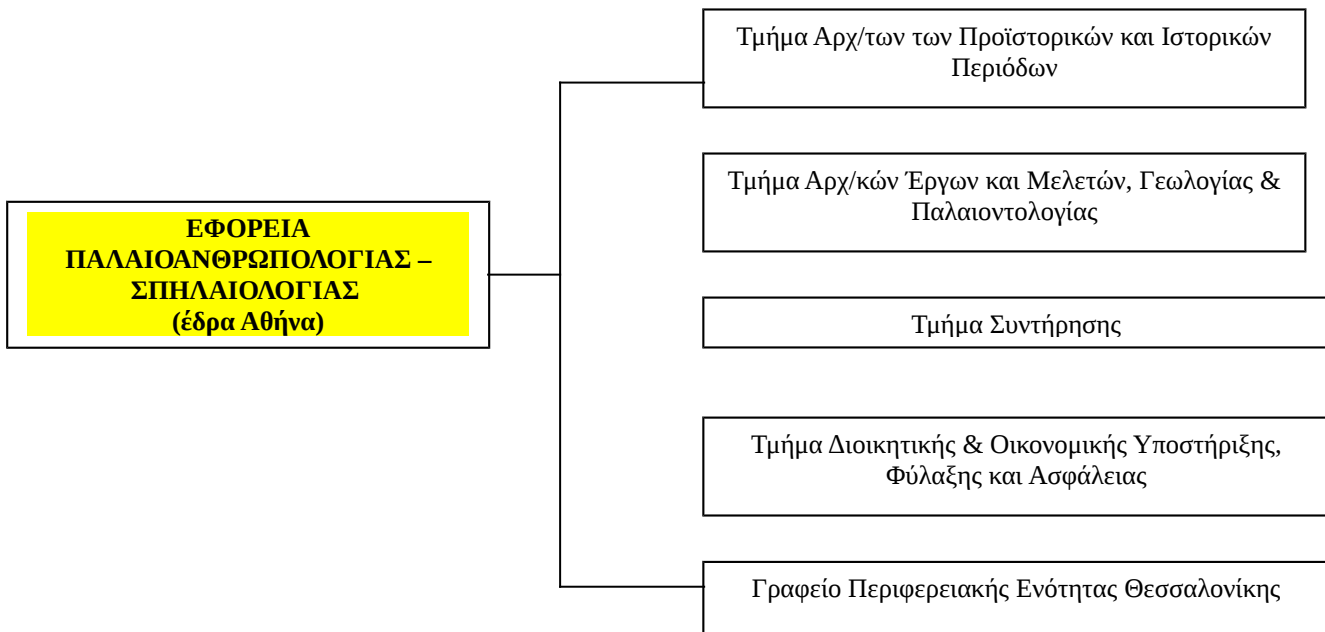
ΕΦΟΡΕΙΑ ΠΑΛΑΙΟΑΝΘΡΩΠΟΛΟΓΙΑΣ – ΣΠΗΛΑΙΟΛΟΓΙΑΣ (έδρα Αθήνα)

Τμήμα Αρχ/των των Προϊστορικών και Ιστορικών Περιόδων

Τμήμα Αρχ/κών Έργων και Μελετών, Γεωλογίας & Παλαιοντολογίας

Τμήμα Συντήρησης

Τμήμα Διοικητικής & Οικονομικής Υποστήριξης, Φύλαξης και Ασφάλειας

Γραφείο Περιφερειακής Ενότητας Θεσσαλονίκης